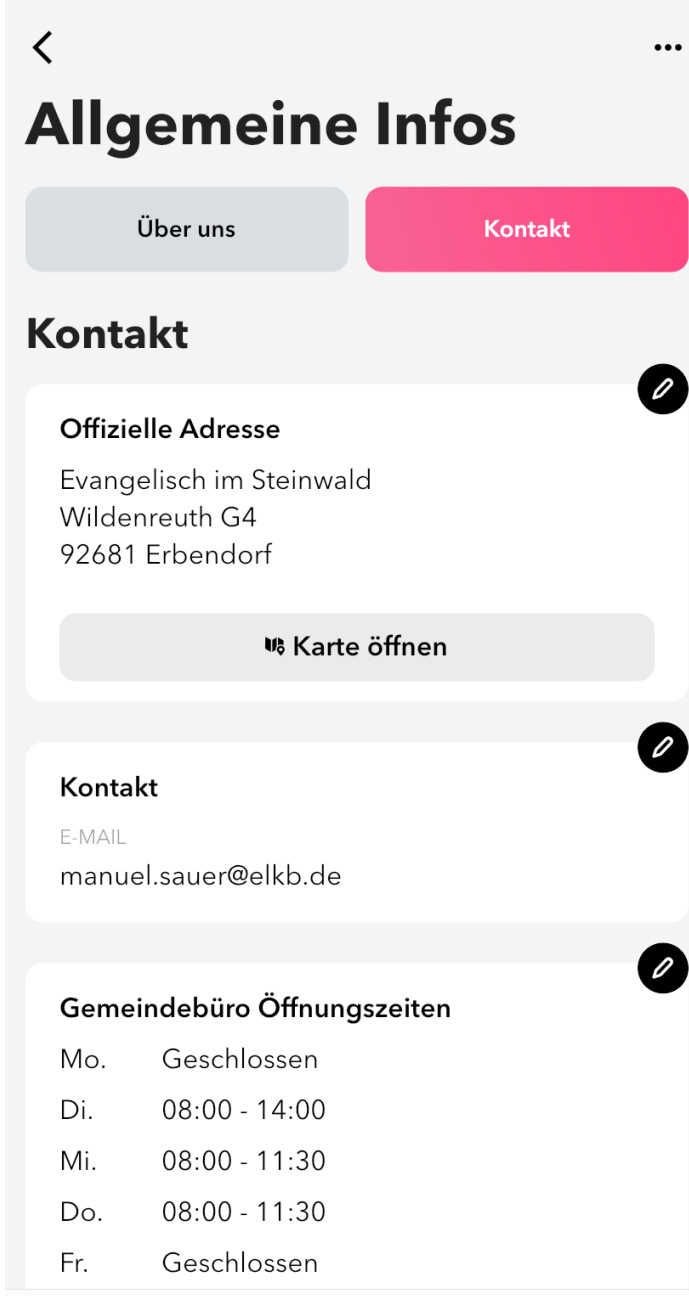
Allgemeine Infos

Über uns

Kontakt

Kontakt

Offizielle Adresse

Evangelisch im Steinwald
Wildenreuth G4
92681 Erbendorf

Karte öffnen

Kontakt

E-MAIL

manuel.sauer@elkb.de

Gemeindebüro Öffnungszeiten

| Mo. | Geschlossen |
|---|---|
| Di. | 08:00 - 14:00 |
| Mi. | 08:00 - 11:30 |
| Do. | 08:00 - 11:30 |
| Fr. | Geschlossen |